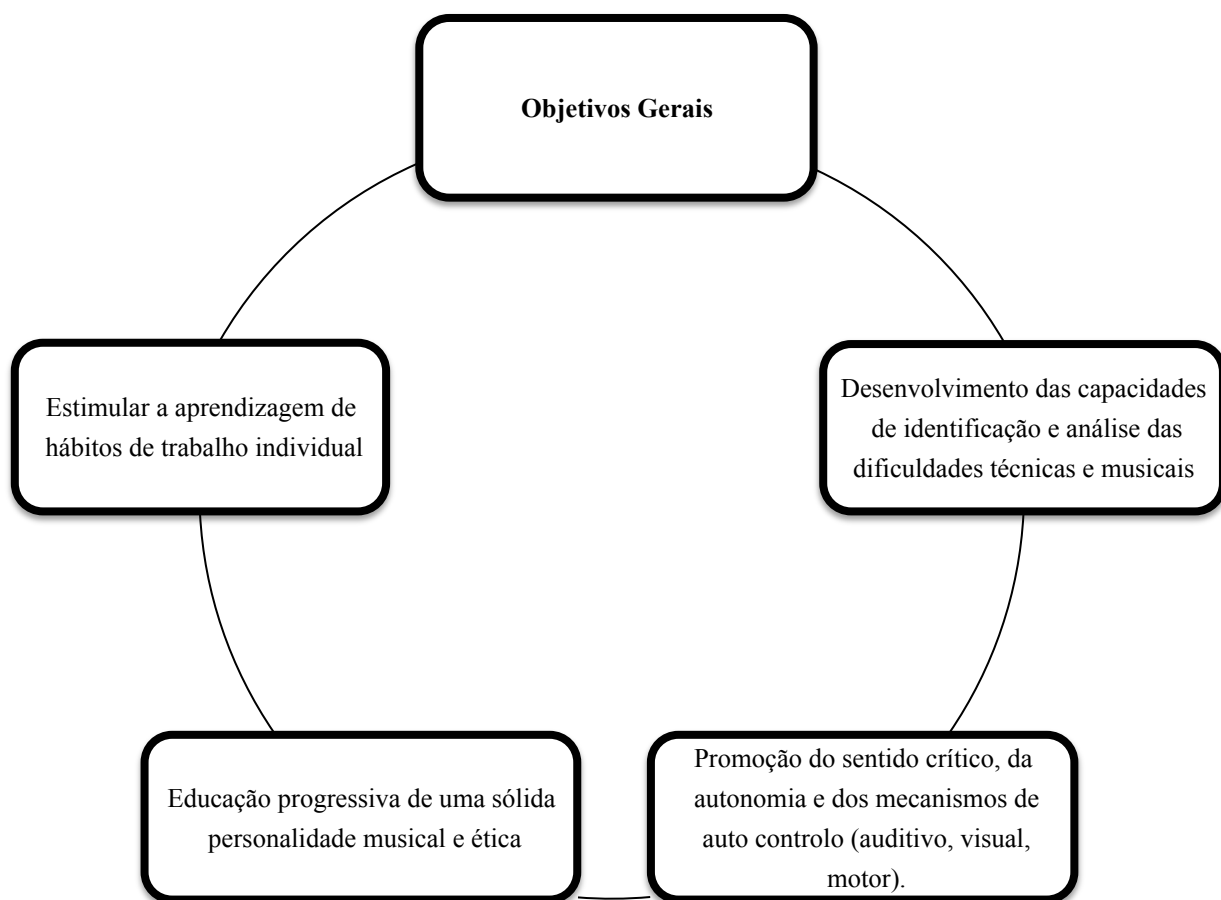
Objetivos Gerais

Desenvolvimento das capacidades de identificação e análise das dificuldades técnicas e musicais

Promoção do sentido crítico, da autonomia e dos mecanismos de auto controlo (auditivo, visual, motor).

Educação progressiva de uma sólida personalidade musical e ética

Estimular a aprendizagem de hábitos de trabalho individual